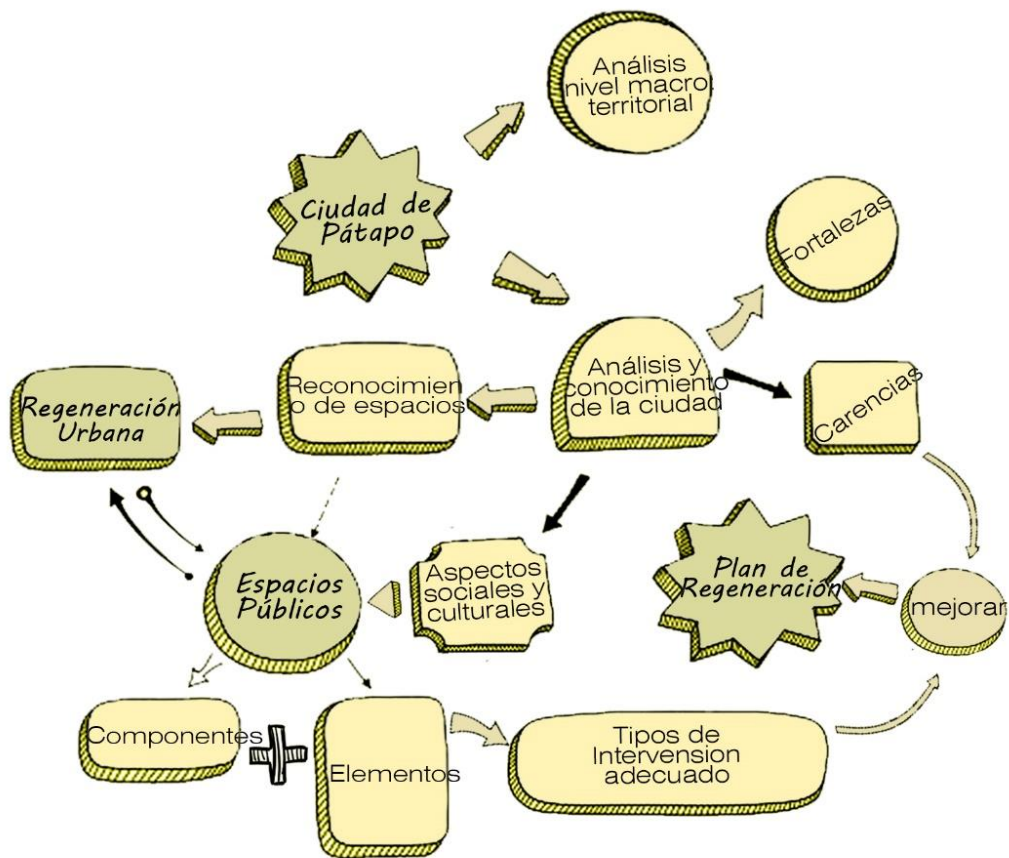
Análisis nivel macro territorial

Ciudad de Pátapo

Fortalezas

Análisis y conocimiento de la ciudad

Reconocimien o de espacios

Regeneración Urbana

Carencias

Plan de Regeneración

mejoran

Espacios Públicos

Aspectos sociales y culturales

Componentes

Elementos

Tipos de Intervension adecuado